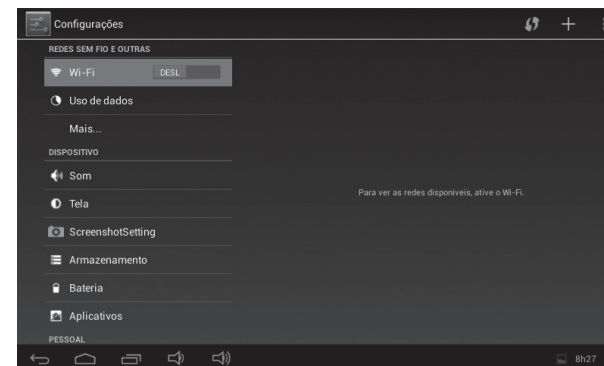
Configurações

REDES SEM FIO E OUTRAS

Wi-Fi DESL.

Uso de dados

Mais...

DISPOSITIVO

Som

Tela

ScreenshotSetting

Armazenamento

Bateria

Aplicativos

PESSOAL

Para ver as redes disponíveis, ative o Wi-Fi.

8h27